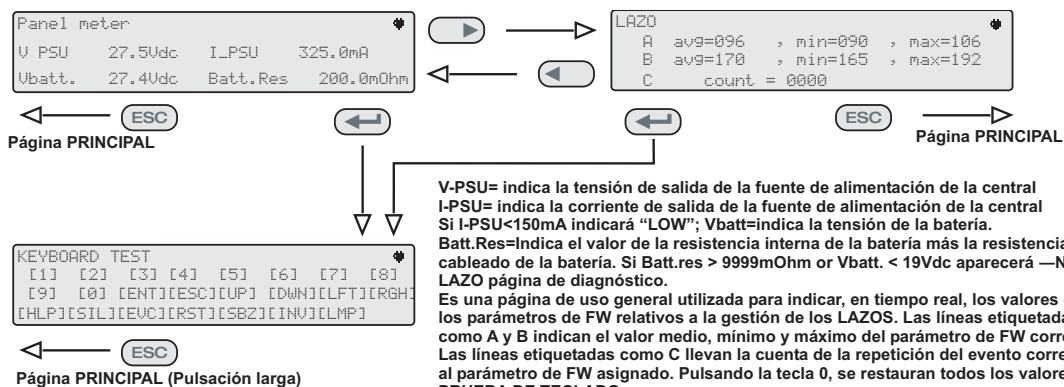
Panel meter
V PSU 27.5Vdc I_PSU 325.0mA
Vbatt. 27.4Vdc Batt.Res 200.0mOhm

LAZO
A avg=096 , min=090 , max=106
B avg=170 , min=165 , max=192
C count = 0000

ESC
Página PRINCIPAL

ESC
Página PRINCIPAL

KEYBOARD TEST
[1] [2] [3] [4] [5] [6] [7] [8]
[9] [0] [ENT][ESC][UP] [DWN][LFT][RGH]
[HLP][SIL][EVC][RST][SBZ][INV][LMP]

ESC
Página PRINCIPAL (Pulsación larga)

V-PSU= indica la tensión de salida de la fuente de alimentación de la central
I-PSU= indica la corriente de salida de la fuente de alimentación de la central
Si I-PSU<150mA indicará “LOW”; Vbatt=indica la tensión de la batería.
Batt.Res=Indica el valor de la resistencia interna de la batería más la resistencia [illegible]
cableado de la batería. Si Batt.res > 9999mOhm or Vbatt. < 19Vdc aparecerá —N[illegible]
LAZO página de diagnóstico.
Es una página de uso general utilizada para indicar, en tiempo real, los valores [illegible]
los parámetros de FW relativos a la gestión de los LAZOS. Las líneas etiquetada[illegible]
como A y B indican el valor medio, mínimo y máximo del parámetro de FW corre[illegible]
Las líneas etiquetadas como C llevan la cuenta de la repetición del evento corre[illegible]
al parámetro de FW asignado. Pulsando la tecla 0, se restauran todos los valore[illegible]
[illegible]